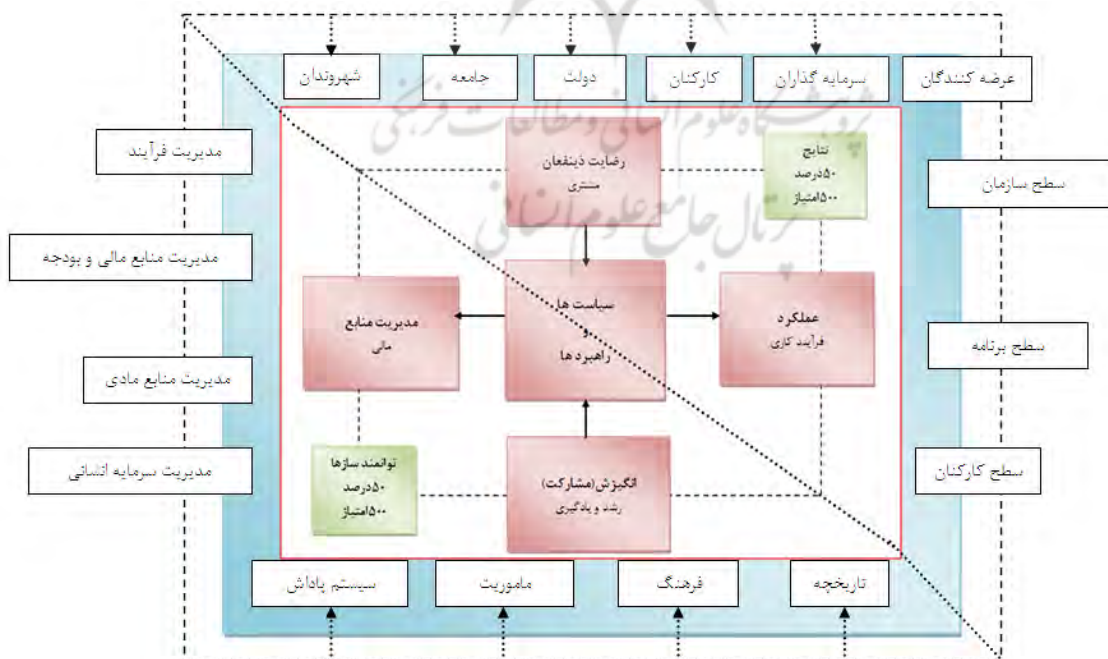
عرضه کنندگان
سرمایه گذاران
کارکنان
دولت
جامعه
شهروندان

مدیریت فرآیند
مدیریت منابع مالی و بودجه
مدیریت منابع مادی
مدیریت سرمایه انسانی

سطح سازمان
سطح برنامه
سطح کارکنان

رضایت ذینفعان
مشتری

نتایج
۵۰درصد
۵۰۰امتیاز

مدیریت منابع
مالی

سیاست ها
و
راهبرد ها

عملکرد
فرآیند کاری

توانمند سازها
۵۰درصد
۵۰۰امتیاز

انگیزش(مشارکت)
رشد و یادگیری

سیستم پاداش
ماموریت
فرهنگ
تاریخچه

پژوهشگاه علوم انسانی و مطالعات فرهنگی
پرتال جامع علوم انسانی